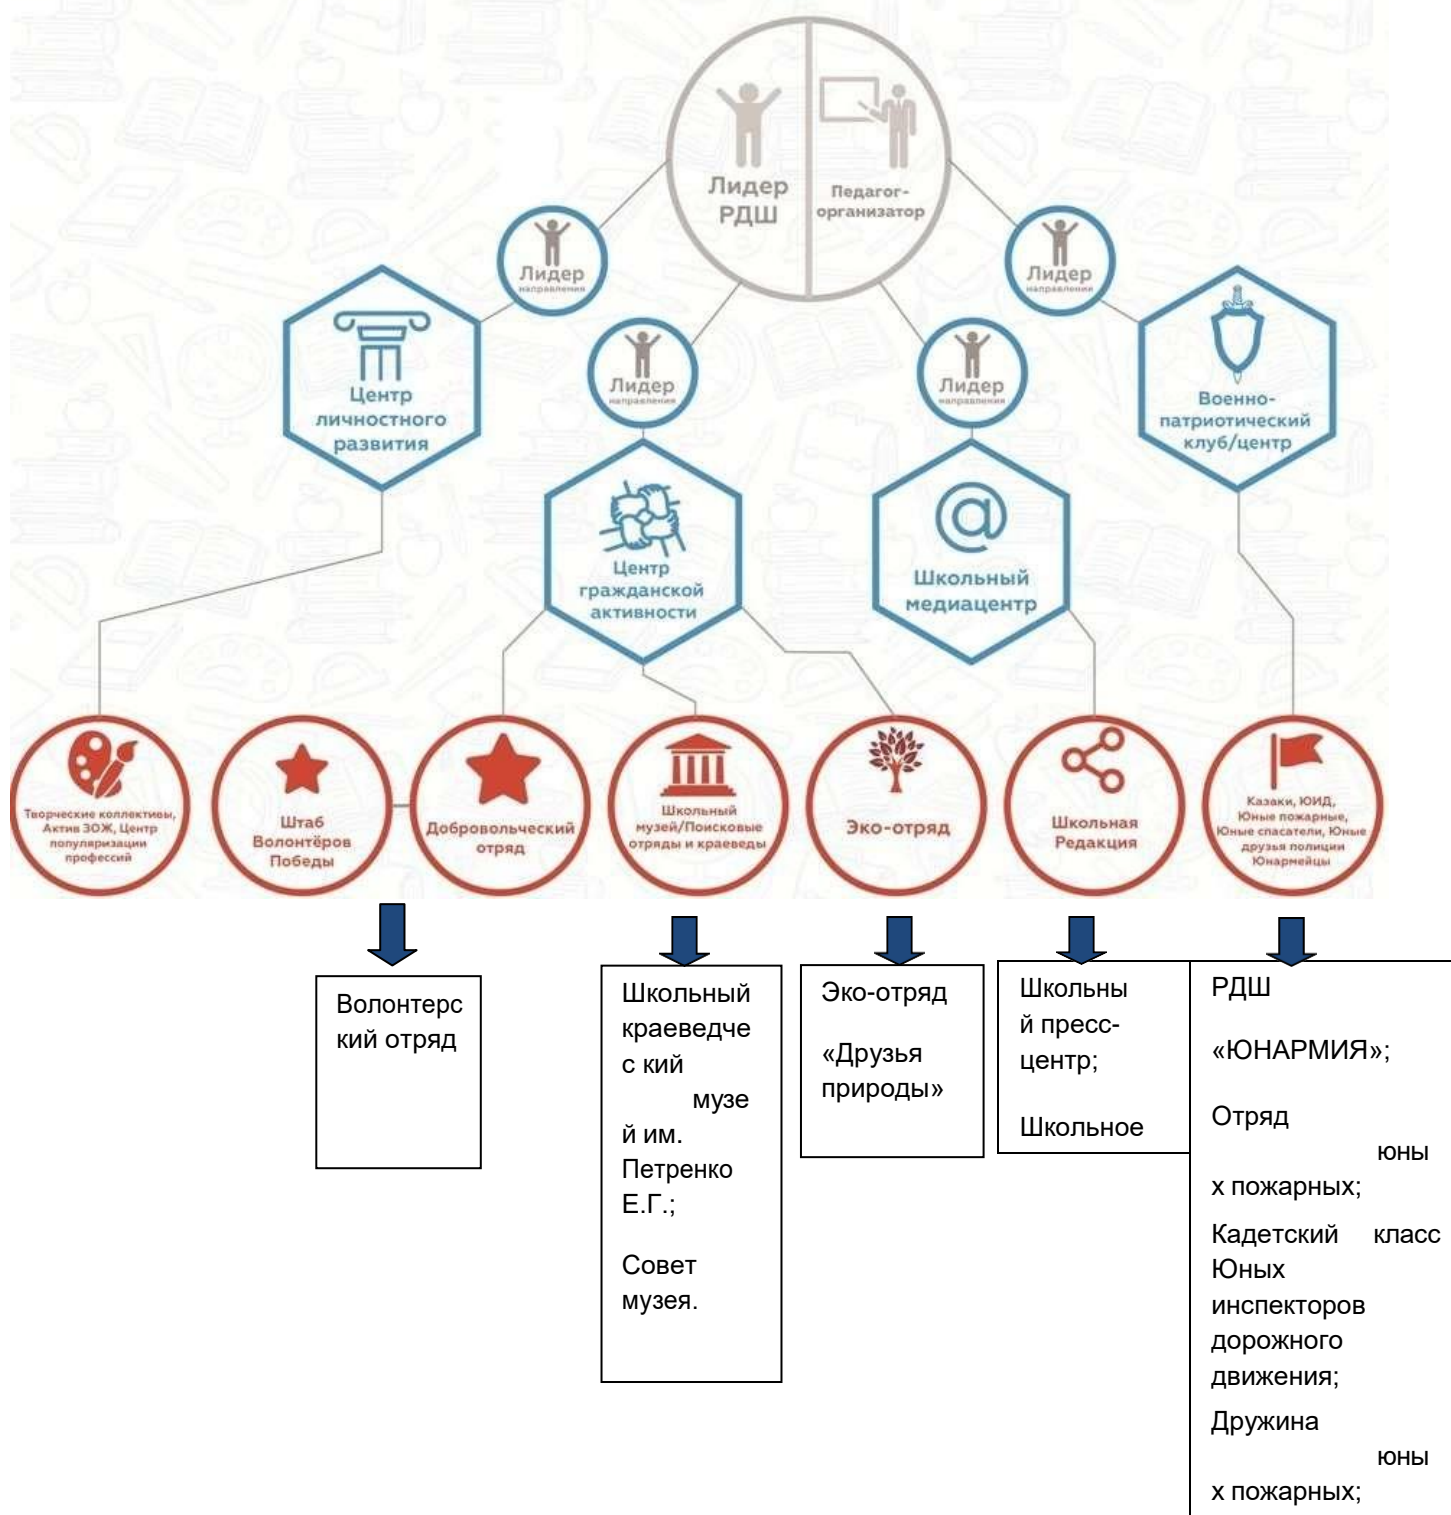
Лидер РДШ

Педагог-организатор

Лидер направления

Лидер направления

Лидер направления

Лидер направления

Центр личностного развития

Центр гражданской активности

Школьный медиацентр

Военно-патриотический клуб/центр

Творческие коллективы, Актив ЗОЖ, Центр популяризации профессий

Штаб Волонтёров Победы

Добровольческий отряд

Школьный музей/Поисковые отряды и краеведы

Эко-отряд

Школьная Редакция

Казаки, ЮИД, Юные пожарные, Юные спасатели, Юные друзья полиции Юнармейцы

Волонтерский отряд

Школьный краеведческий музей им. Петренко Е.Г.;

Совет музея.

Эко-отряд

«Друзья природы»

Школьный пресс-центр;

Школьное

РДШ

«ЮНАРМИЯ»;

Отряд юных пожарных;

Кадетский класс Юных инспекторов дорожного движения;

Дружина юных пожарных;